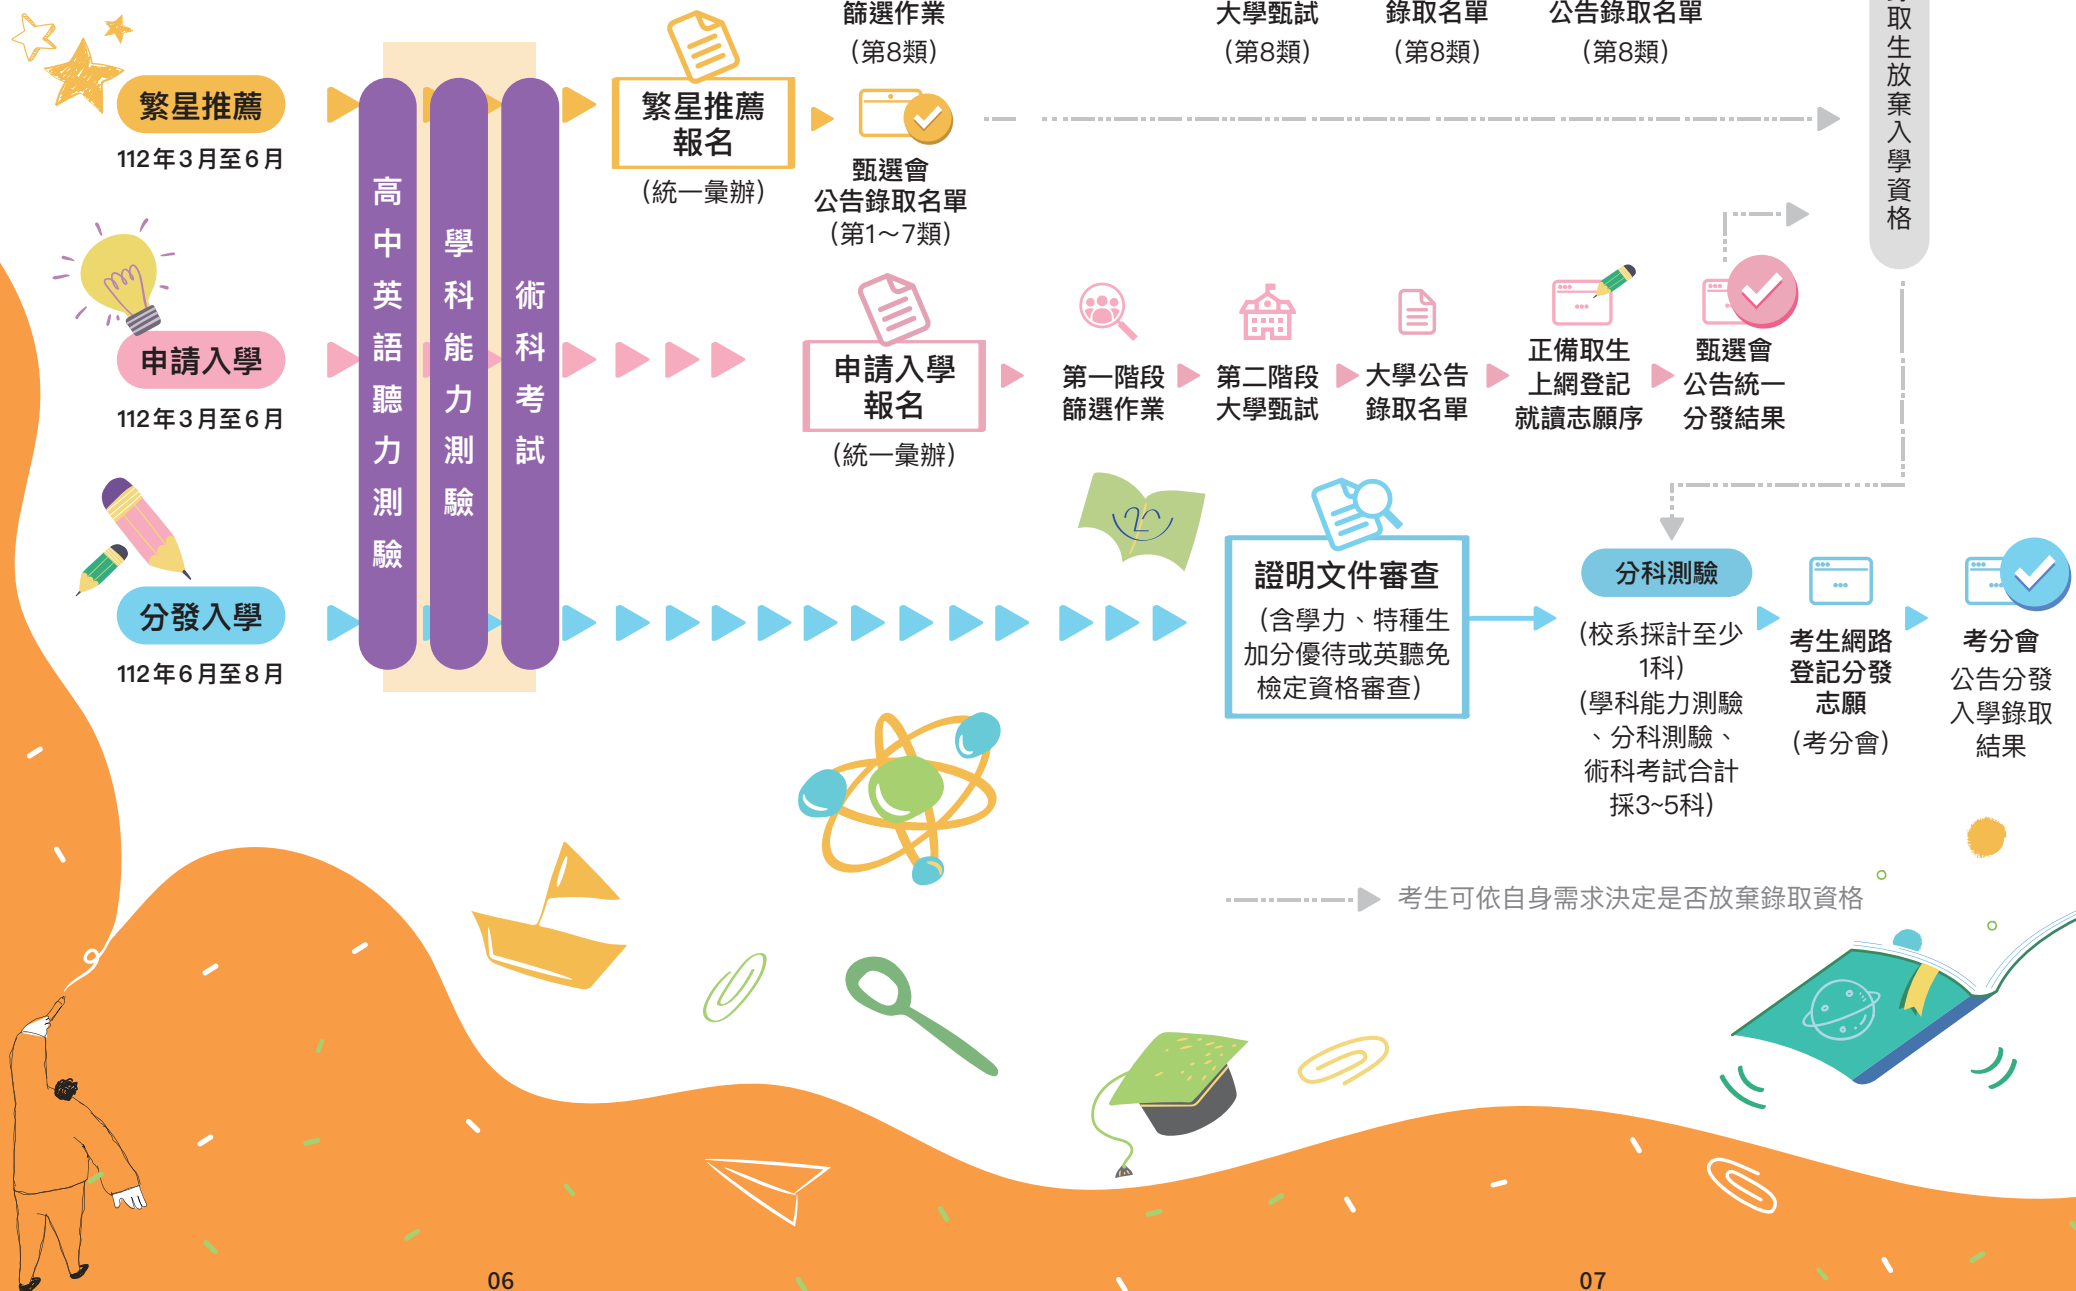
繁星推薦
112年3月至6月

申請入學
112年3月至6月

分發入學
112年6月至8月

高中英語聽力測驗

學科能力測驗

術科考試

繁星推薦報名
(統一彙辦)

甄選會公告錄取名單
(第1～7類)

篩選作業
(第8類)

大學甄試
(第8類)

錄取名單
(第8類)

公告錄取名單
(第8類)

取生放棄入學資格

申請入學報名
(統一彙辦)

第一階段篩選作業

第二階段大學甄試

大學公告錄取名單

正備取生上網登記就讀志願序

甄選會公告統一分發結果

證明文件審查
(含學力、特種生加分優待或英聽免檢定資格審查)

分科測驗
(校系採計至少1科)
(學科能力測驗、分科測驗、術科考試合計採3~5科)

考生網路登記分發志願
(考分會)

考分會
公告分發入學錄取結果

考生可依自身需求決定是否放棄錄取資格

06

07